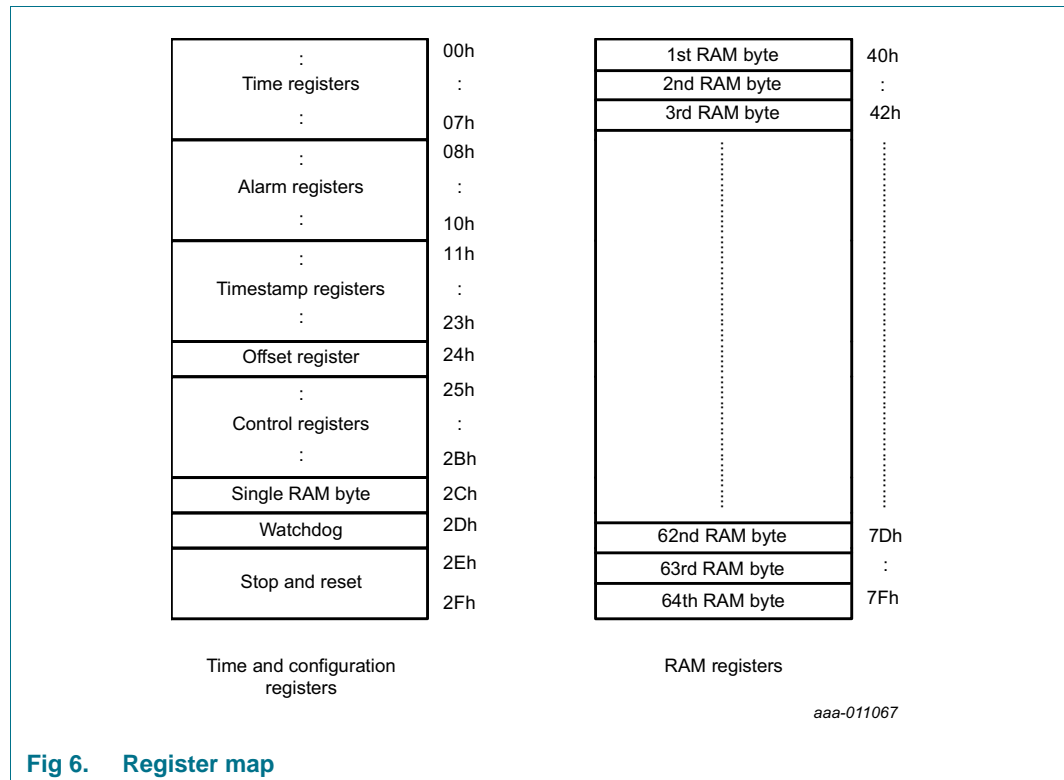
| | |
|---|---|
| : | 00h |
| Time registers | : |
| : | 07h |
| : | 08h |
| Alarm registers | : |
| : | 10h |
| : | 11h |
| Timestamp registers | : |
| : | 23h |
| Offset register | 24h |
| : | 25h |
| Control registers | : |
| : | 2Bh |
| Single RAM byte | 2Ch |
| Watchdog | 2Dh |
| Stop and reset | 2Eh |
| | 2Fh |

Time and configuration registers

| | |
|---|---|
| 1st RAM byte | 40h |
| 2nd RAM byte | : |
| 3rd RAM byte | 42h |
| 62nd RAM byte | 7Dh |
| 63rd RAM byte | : |
| 64th RAM byte | 7Fh |

RAM registers

aaa-011067

Fig 6. Register map